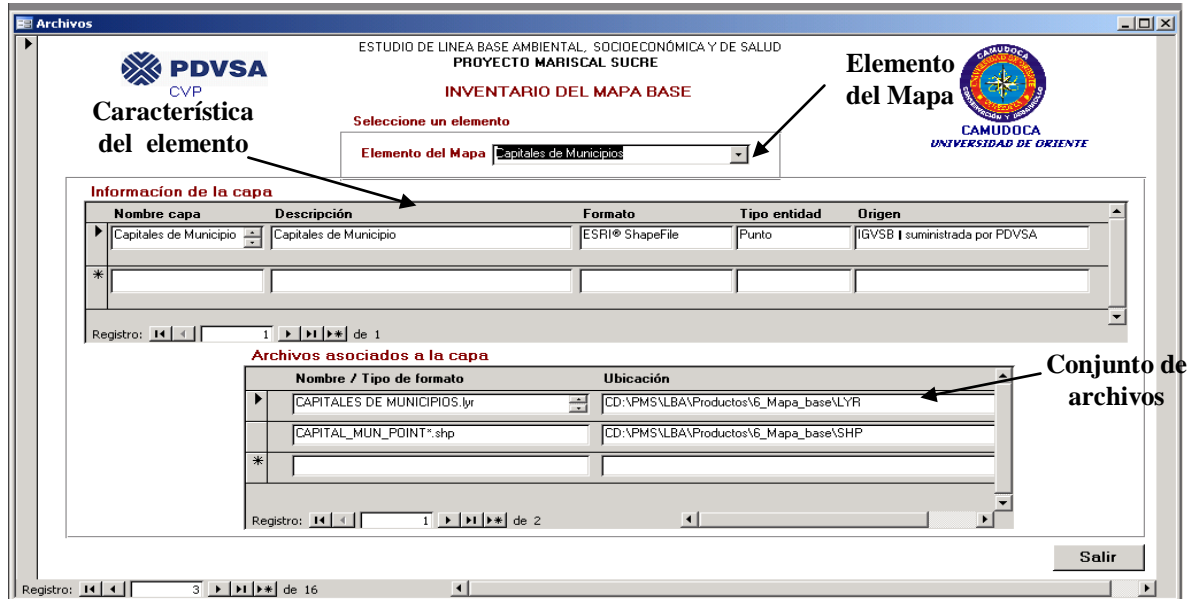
Archivos

PDVSA
CVP

ESTUDIO DE LINEA BASE AMBIENTAL, SOCIOECONÓMICA Y DE SALUD
PROYECTO MARISCAL SUCRE

INVENTARIO DEL MAPA BASE

Característica del elemento

Elemento del Mapa

CAMUDOCA
UNIVERSIDAD DE ORIENTE

Seleccione un elemento

Elemento del Mapa Capitales de Municipios

Informacíon de la capa

| Nombre capa | Descripción | Formato | Tipo entidad | Origen |
|---|---|---|---|---|
| Capitales de Municipio | Capitales de Municipio | ESRI® ShapeFile | Punto | IGVSB I suministrada por PDVSA |
| | | | | |

Registro: 1 de 1

Archivos asociados a la capa

Conjunto de archivos

| Nombre / Tipo de formato | Ubicación |
|---|---|
| CAPITALES DE MUNICIPIOS.lyr | CD:\PMS\LBA\Productos\6_Mapa_base\LYR |
| CAPITAL_MUN_POINT*.shp | CD:\PMS\LBA\Productos\6_Mapa_base\SHP |
| | |

Registro: 1 de 2

Salir

Registro: 3 de 16